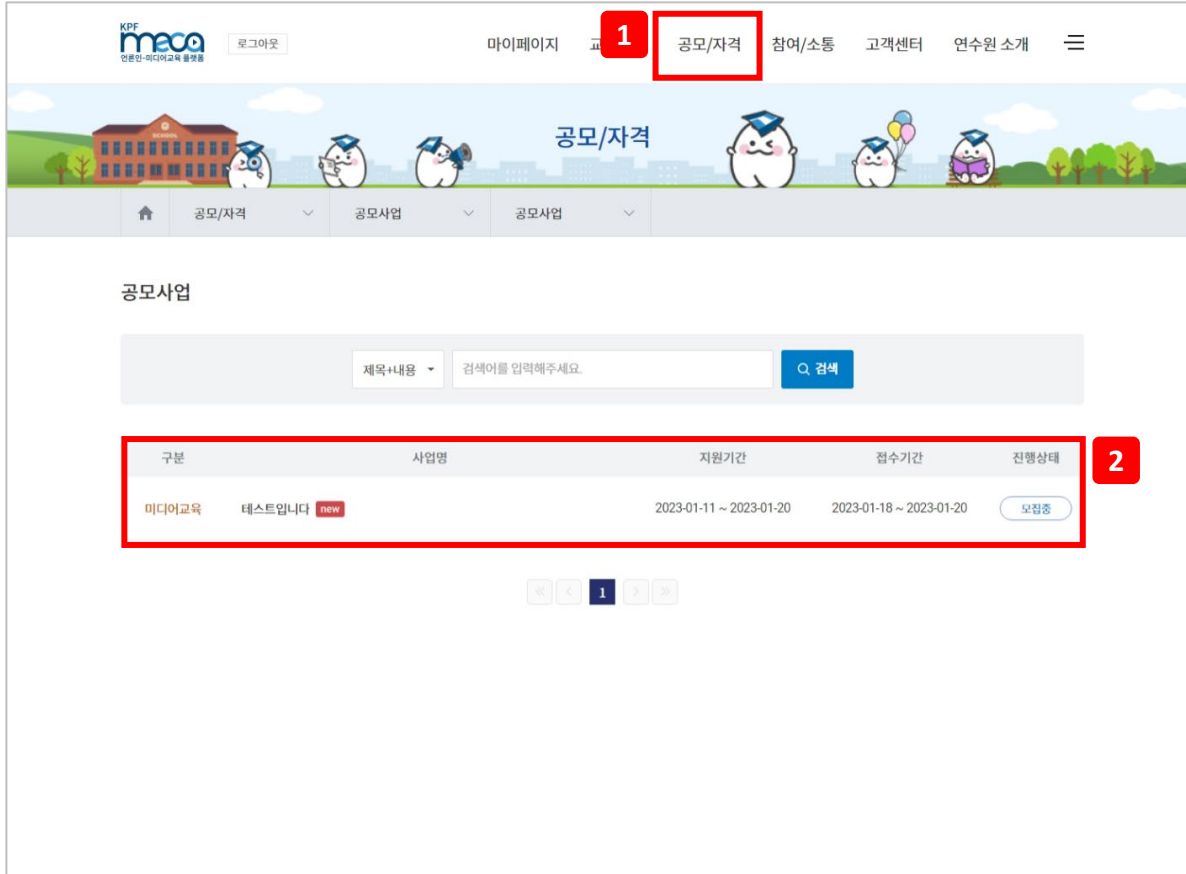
KPF meca 언론인·미디어교육 플랫폼

로그아웃

마이페이지 교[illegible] 1 공모/자격 참여/소통 고객센터 연수원 소개

SCHOOL

공모/자격

공모/자격 공모사업 공모사업

공모사업

제목+내용 검색어를 입력해주세요. 검색

2

| 구분 | 사업명 | 지원기간 | 접수기간 | 진행상태 |
|---|---|---|---|---|
| 미디어교육 | 테스트입니다 new | 2023-01-11 ~ 2023-01-20 | 2023-01-18 ~ 2023-01-20 | 모집중 |

1